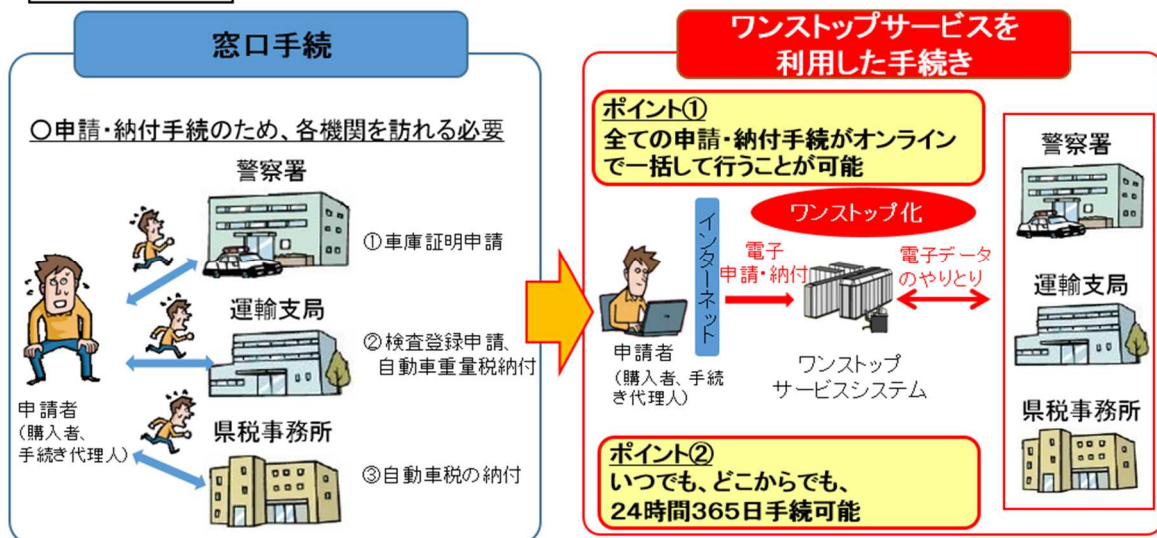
窓口手続

○申請・納付手続のため、各機関を訪れる必要

警察署

①車庫証明申請

運輸支局

②検査登録申請、自動車重量税納付

県税事務所

③自動車税の納付

申請者
(購入者、手続き代理人)

ワンストップサービスを利用した手続き

ポイント①
全ての申請・納付手続がオンラインで一括して行うことが可能

ワンストップ化

インターネット

電子申請・納付

電子データのやりとり

申請者
(購入者、手続き代理人)

ワンストップサービスシステム

警察署

運輸支局

県税事務所

ポイント②
いつでも、どこからでも、24時間365日手続可能